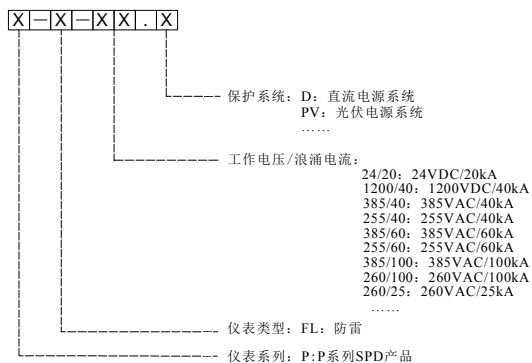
X－X－XX．X

保护系统：D：直流电源系统
PV：光伏电源系统
……

工作电压/浪涌电流：
24/20：24VDC/20kA
1200/40：1200VDC/40kA
385/40：385VAC/40kA
255/40：255VAC/40kA
385/60：385VAC/60kA
255/60：255VAC/60kA
385/100：385VAC/100kA
260/100：260VAC/100kA
260/25：260VAC/25kA
……

仪表类型：FL：防雷

仪表系列：P：P系列SPD产品